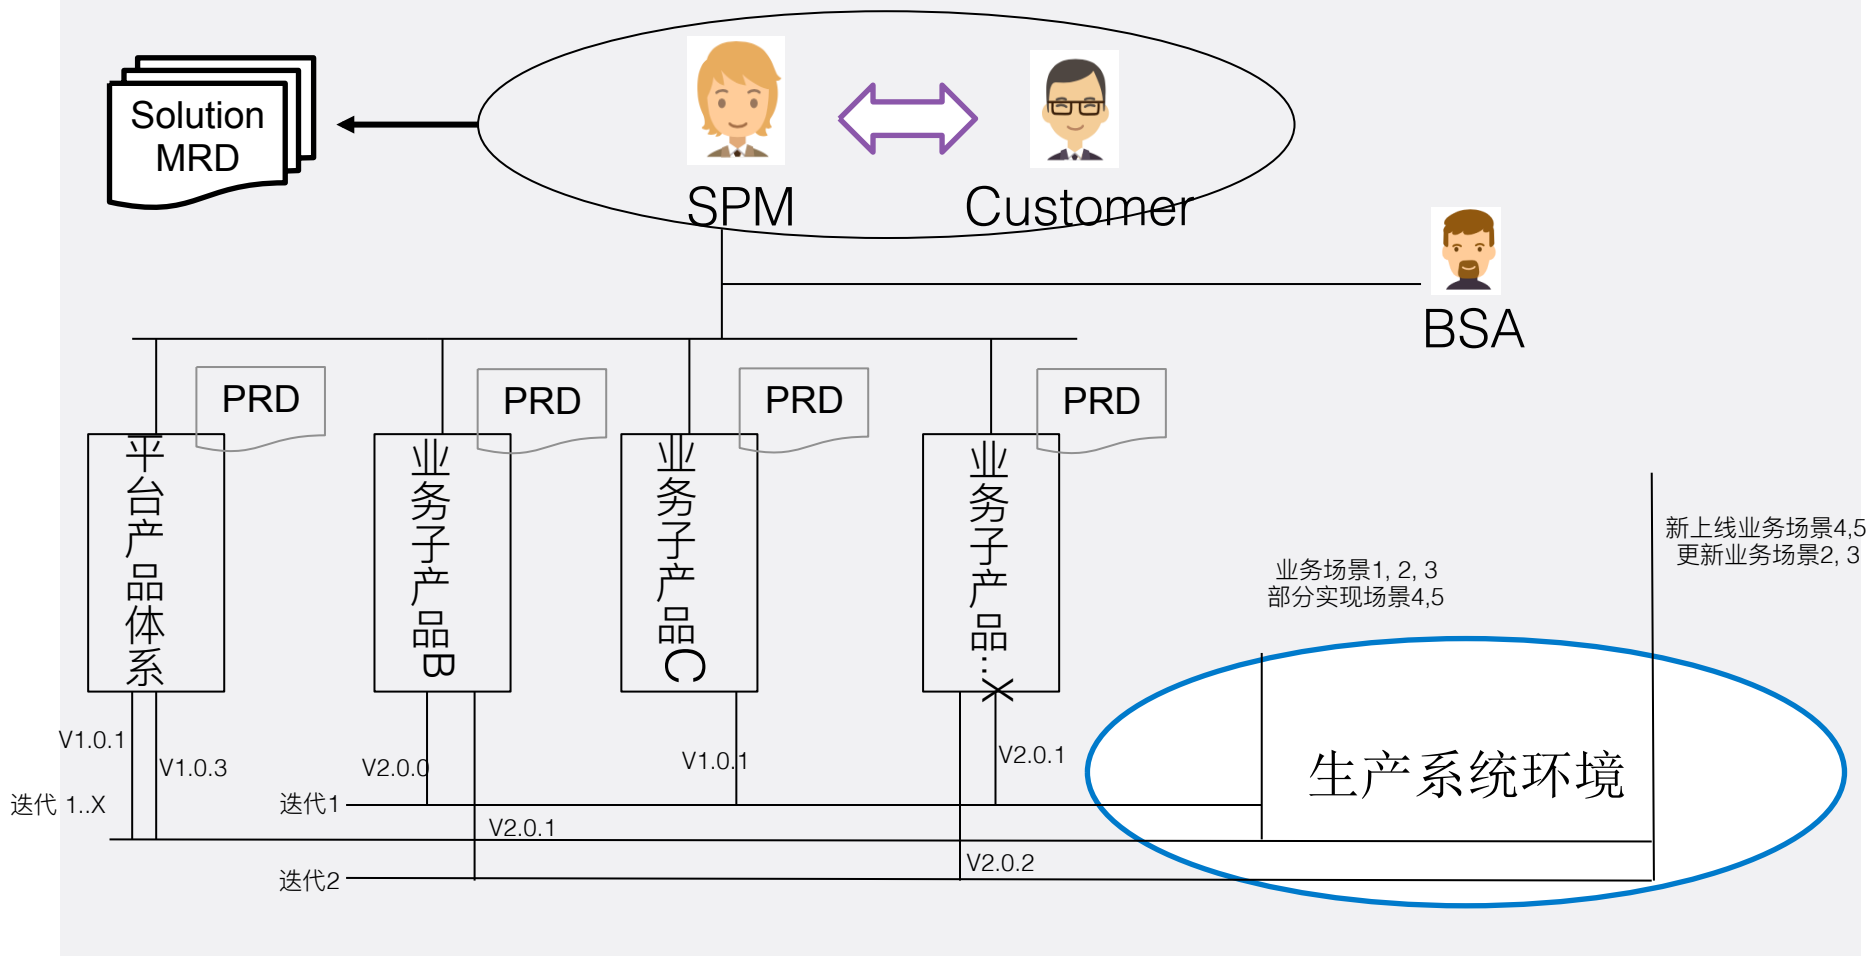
Solution MRD

SPM

Customer

BSA

PRD

PRD

PRD

PRD

平台产品体系

业务子产品B

业务子产品C

业务子产品…X

新上线业务场景4,5
更新业务场景2, 3

业务场景1, 2, 3
部分实现场景4,5

生产系统环境

V1.0.1

V1.0.3

迭代 1..X

V2.0.0

迭代1

V1.0.1

V2.0.1

V2.0.1

V2.0.2

迭代2